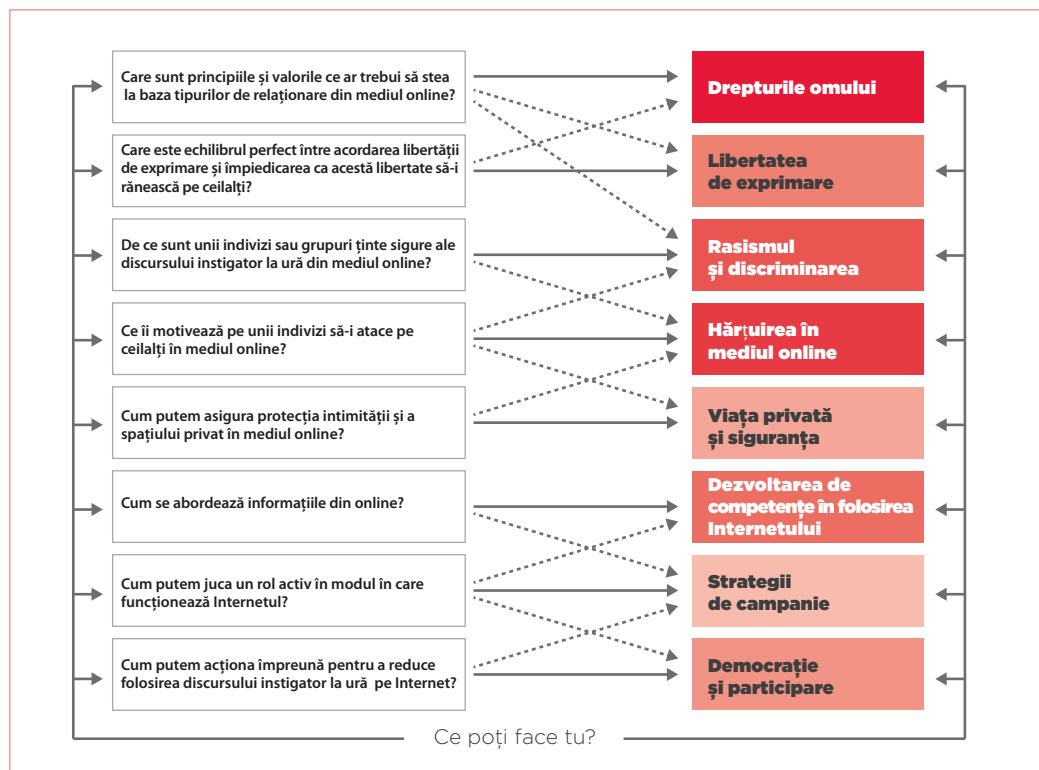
Care sunt principiile și valorile ce ar trebui să stea la baza tipurilor de relaționare din mediul online?

Care este echilibrul perfect între acordarea libertății de exprimare și împiedicarea ca această libertate să-i rănească pe ceilalți?

De ce sunt unii indivizi sau grupuri ținte sigure ale discursului instigator la ură din mediul online?

Ce îi motivează pe unii indivizi să-i atace pe ceilalți în mediul online?

Cum putem asigura protecția intimității și a spațiului privat în mediul online?

Cum se abordează informațiile din online?

Cum putem juca un rol activ în modul în care funcționează Internetul?

Cum putem acționa împreună pentru a reduce folosirea discursului instigator la ură pe Internet?

Drepturile omului

Libertatea de exprimare

Rasismul și discriminarea

Hărțuirea în mediul online

Viața privată și siguranța

Dezvoltarea de competențe în folosirea Internetului

Strategii de campanie

Democrație și participare

Ce poți face tu?